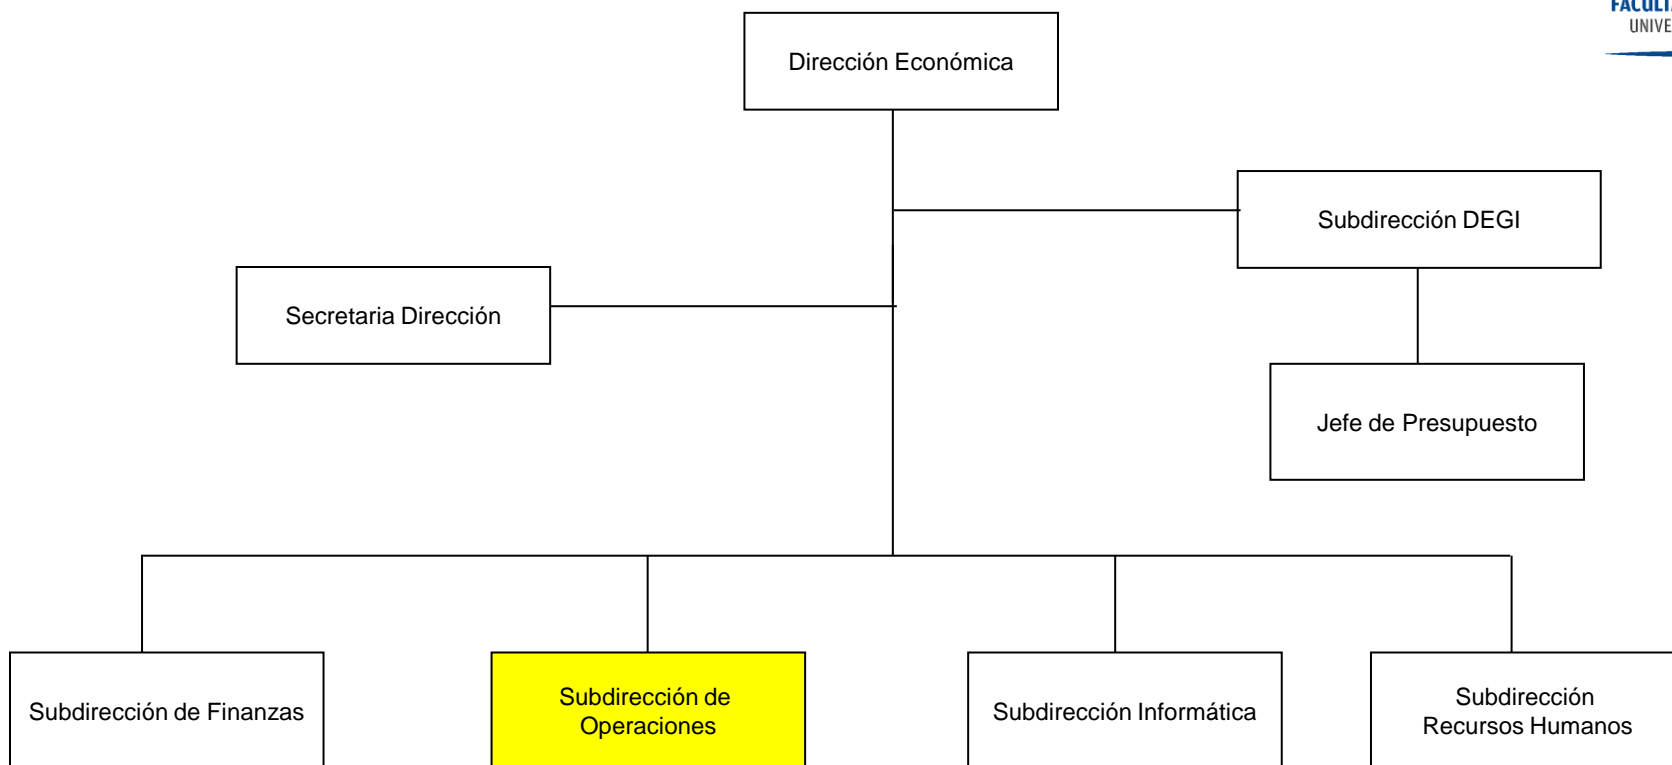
FACULT
UNIVE

Dirección Económica

Subdirección DEGI

Secretaria Dirección

Jefe de Presupuesto

Subdirección de Finanzas

Subdirección de Operaciones

Subdirección Informática

Subdirección Recursos Humanos